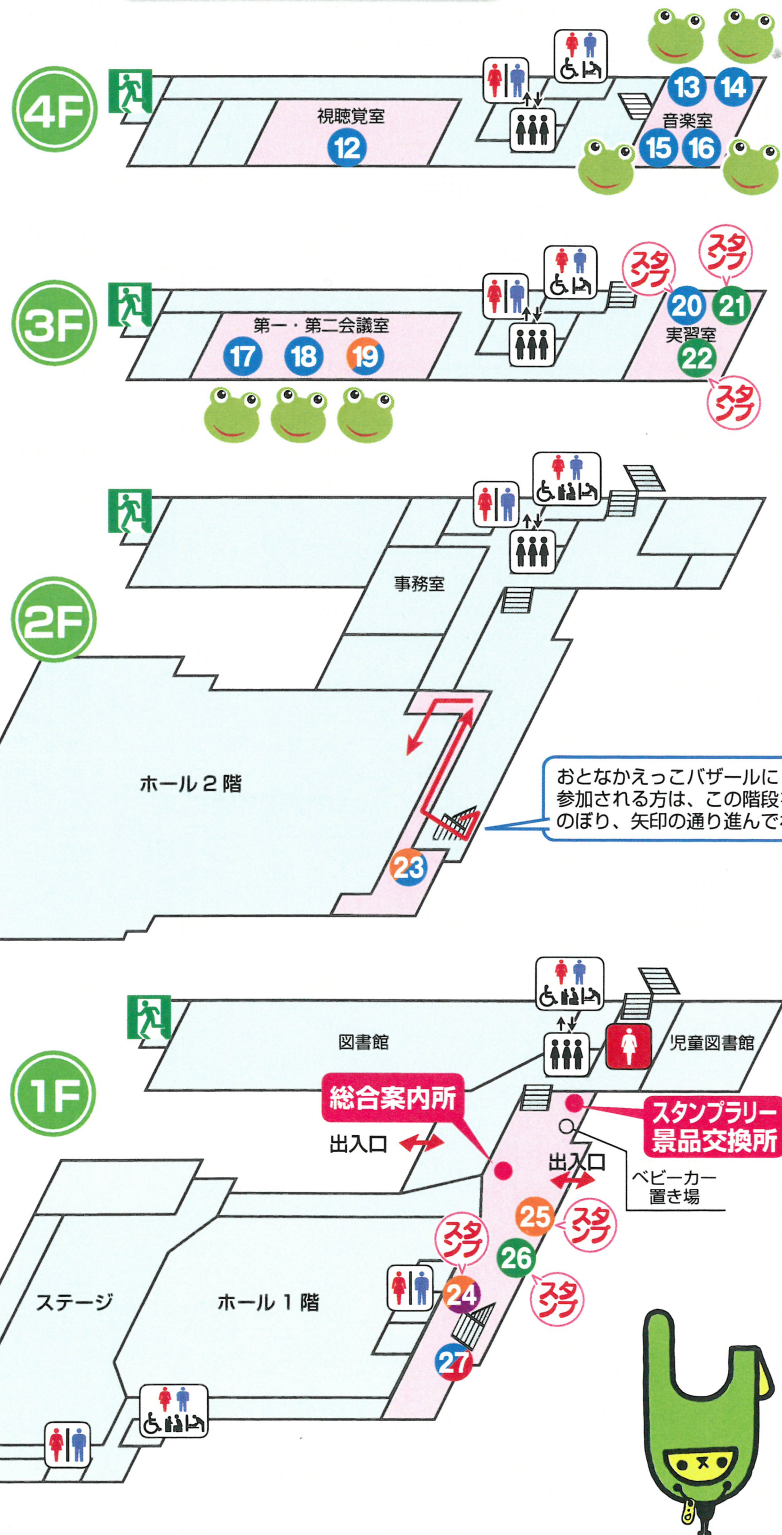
4F

視聴覚室

12

13 14

音楽室

15 16

3F

第一・第二会議室

17 18 19

スタンプ

スタンプ

20 21

実習室

22

スタンプ

2F

事務室

ホール２階

23

おとなかえっこバザールに
参加される方は、この階段
のぼり、矢印の通り進んで

1F

図書館

児童図書館

総合案内所

スタンプラリー
景品交換所

出入口

出入口

ベビーカー
置き場

スタンプ

25

スタンプ

26

スタンプ

24

ステージ

ホール１階

27